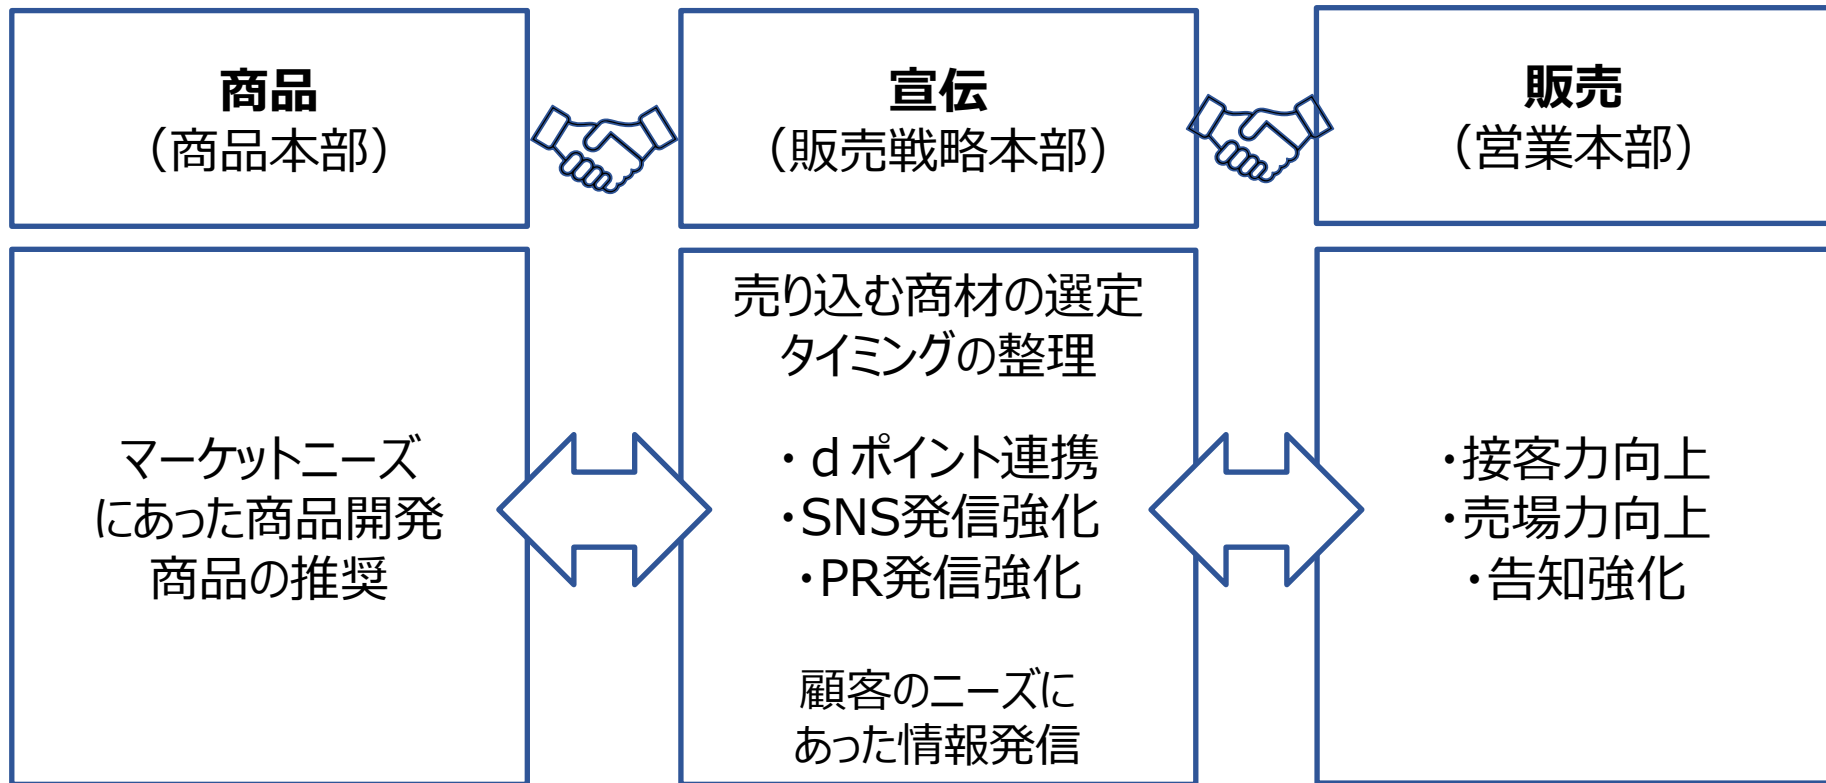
商品
（商品本部）

宣伝
（販売戦略本部）

販売
（営業本部）

マーケットニーズにあった商品開発
商品の推奨

売り込む商材の選定
タイミングの整理

・ｄポイント連携
・SNS発信強化
・PR発信強化

顧客のニーズにあった情報発信

・接客力向上
・売場力向上
・告知強化